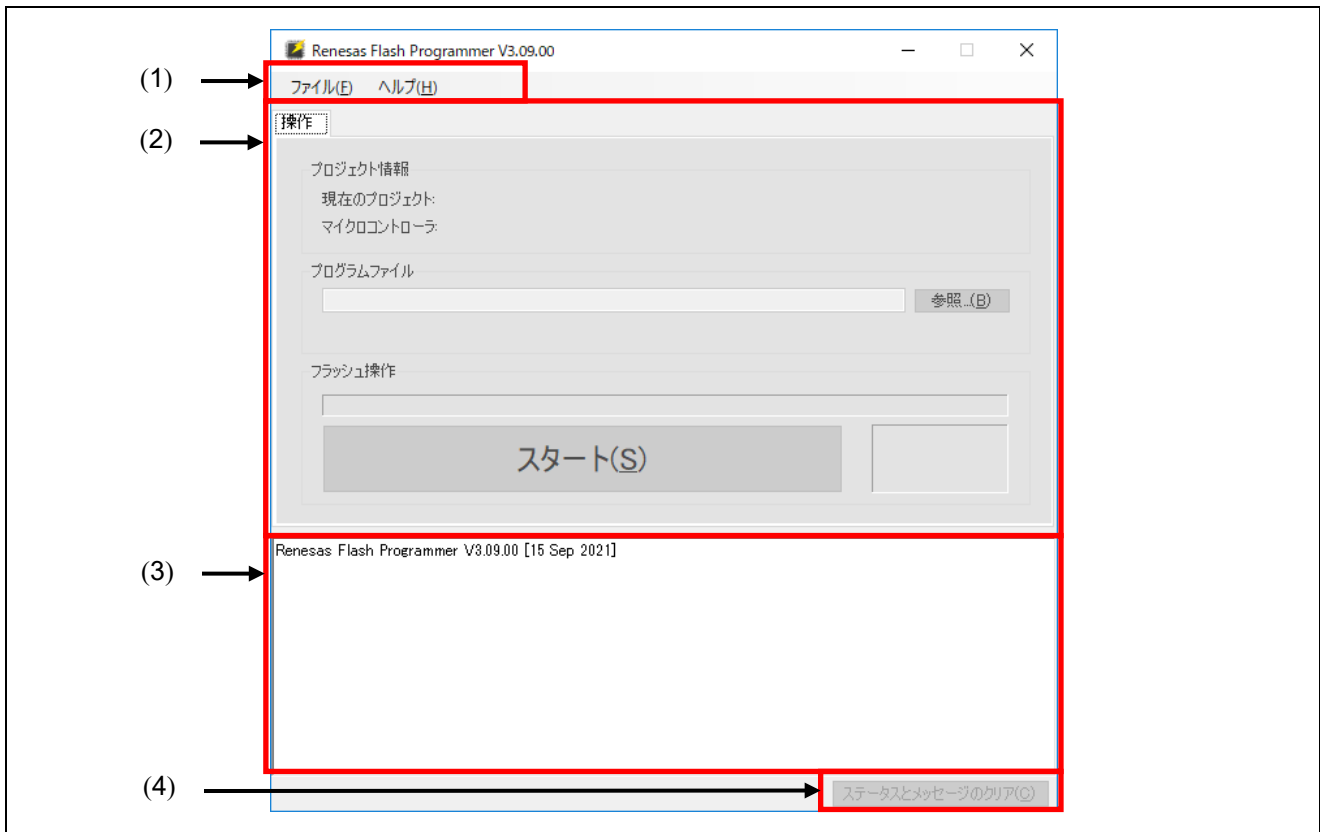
Renesas Flash Programmer V3.09.00

(1)

ファイル(F) ヘルプ(H)

(2)

操作

プロジェクト情報

現在のプロジェクト:

マイクロコントローラ:

プログラムファイル

参照...(B)

フラッシュ操作

スタート(S)

(3)

Renesas Flash Programmer V3.09.00 [15 Sep 2021]

(4)

ステータスとメッセージのクリア(C)